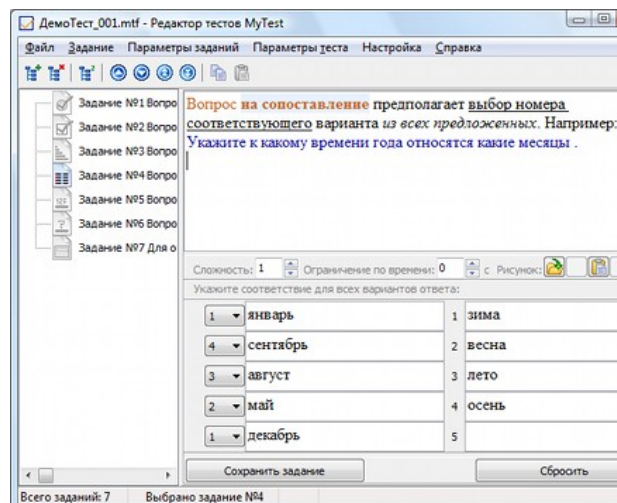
ДемоТест_001.mtf - Редактор тестов MyTest

Файл Задание Параметры заданий Параметры теста Настройка Справка

Задание №1 Вопро
Задание №2 Вопро
Задание №3 Вопро
Задание №4 Вопро
Задание №5 Вопро
Задание №6 Вопро
Задание №7 Для о

Вопрос на сопоставление предполагает выбор номера соответствующего варианта из всех предложенных. Например: Укажите к какому времени года относятся какие месяцы .

Сложность: 1 Ограничение по времени: 0 с Рисунок:

Укажите соответствие для всех вариантов ответа:

| | | | |
|---|---|---|---|
| 1 | январь | 1 | зима |
| 4 | сентябрь | 2 | весна |
| 3 | август | 3 | лето |
| 2 | май | 4 | осень |
| 1 | декабрь | 5 | |

Сохранить задание

Сбросить

Всего заданий: 7 Выбрано задание №4